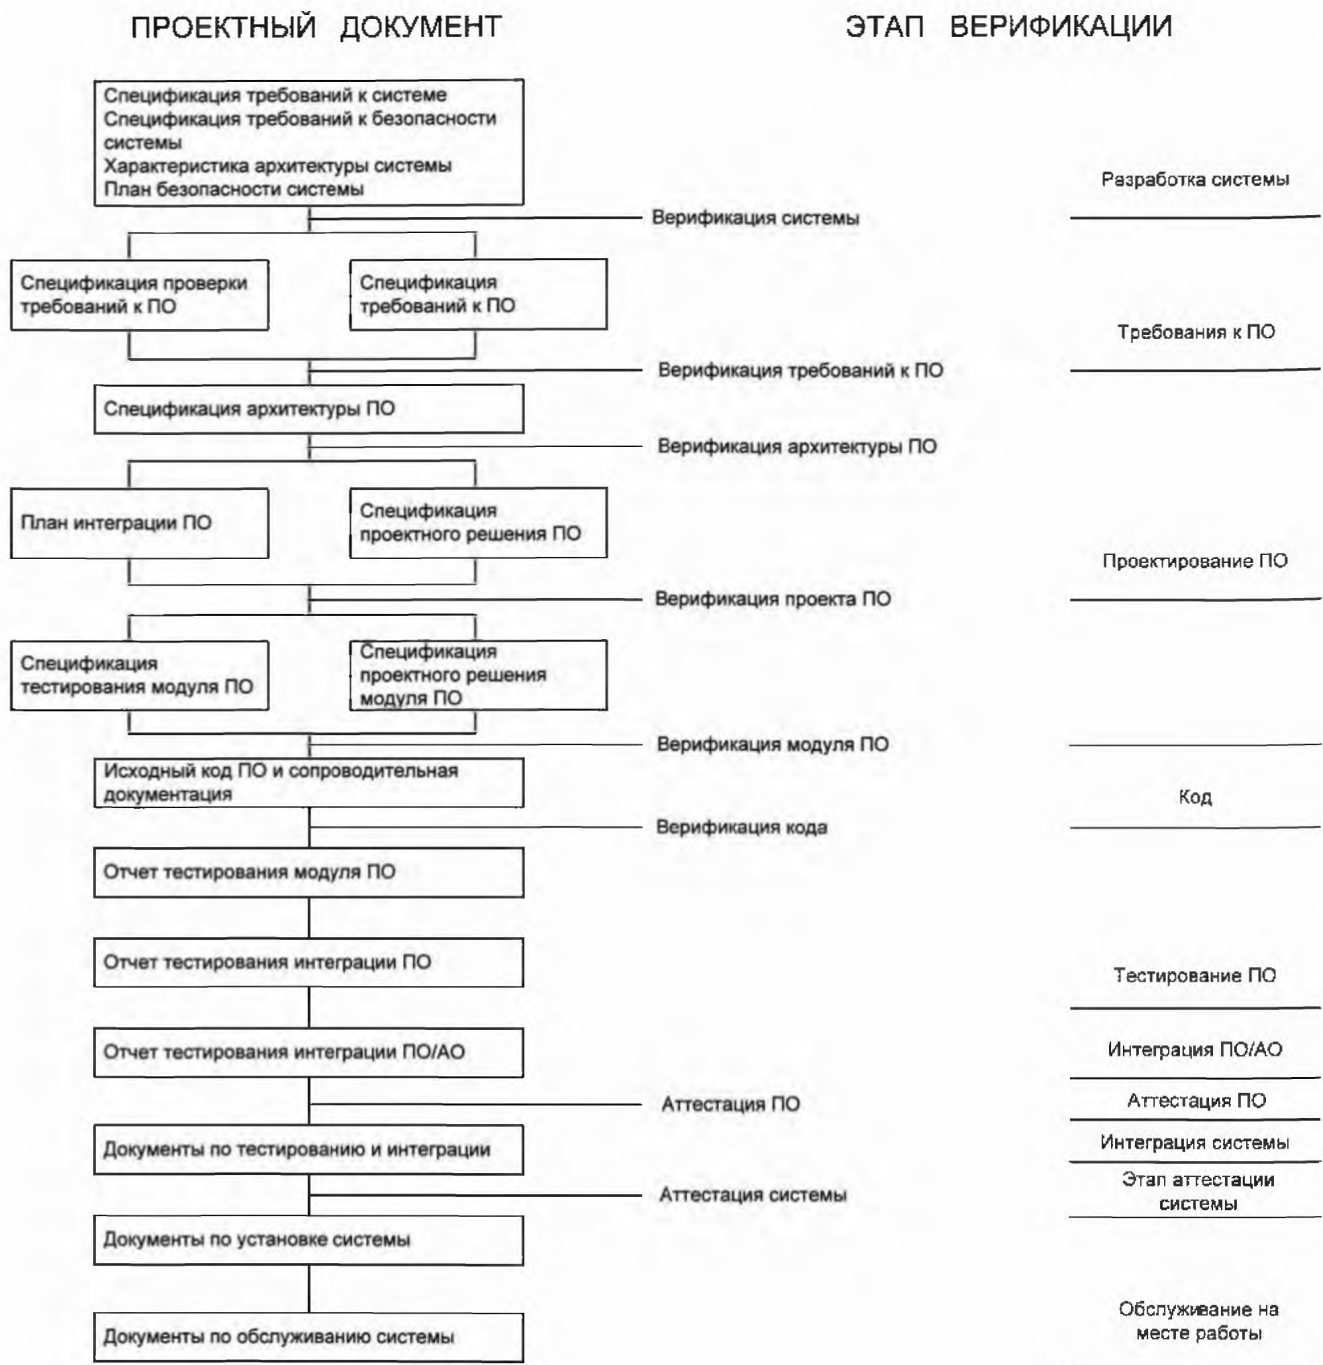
ПРОЕКТНЫЙ ДОКУМЕНТ

ЭТАП ВЕРИФИКАЦИИ

Спецификация требований к системе
Спецификация требований к безопасности системы
Характеристика архитектуры системы
План безопасности системы

Разработка системы

Верификация системы

Спецификация проверки требований к ПО

Спецификация требований к ПО

Требования к ПО

Верификация требований к ПО

Спецификация архитектуры ПО

Верификация архитектуры ПО

План интеграции ПО

Спецификация проектного решения ПО

Проектирование ПО

Верификация проекта ПО

Спецификация тестирования модуля ПО

Спецификация проектного решения модуля ПО

Верификация модуля ПО

Исходный код ПО и сопроводительная документация

Код

Верификация кода

Отчет тестирования модуля ПО

Отчет тестирования интеграции ПО

Тестирование ПО

Отчет тестирования интеграции ПО/АО

Интеграция ПО/АО

Аттестация ПО

Аттестация ПО

Документы по тестированию и интеграции

Интеграция системы

Аттестация системы

Этап аттестации системы

Документы по установке системы

Документы по обслуживанию системы

Обслуживание на месте работы